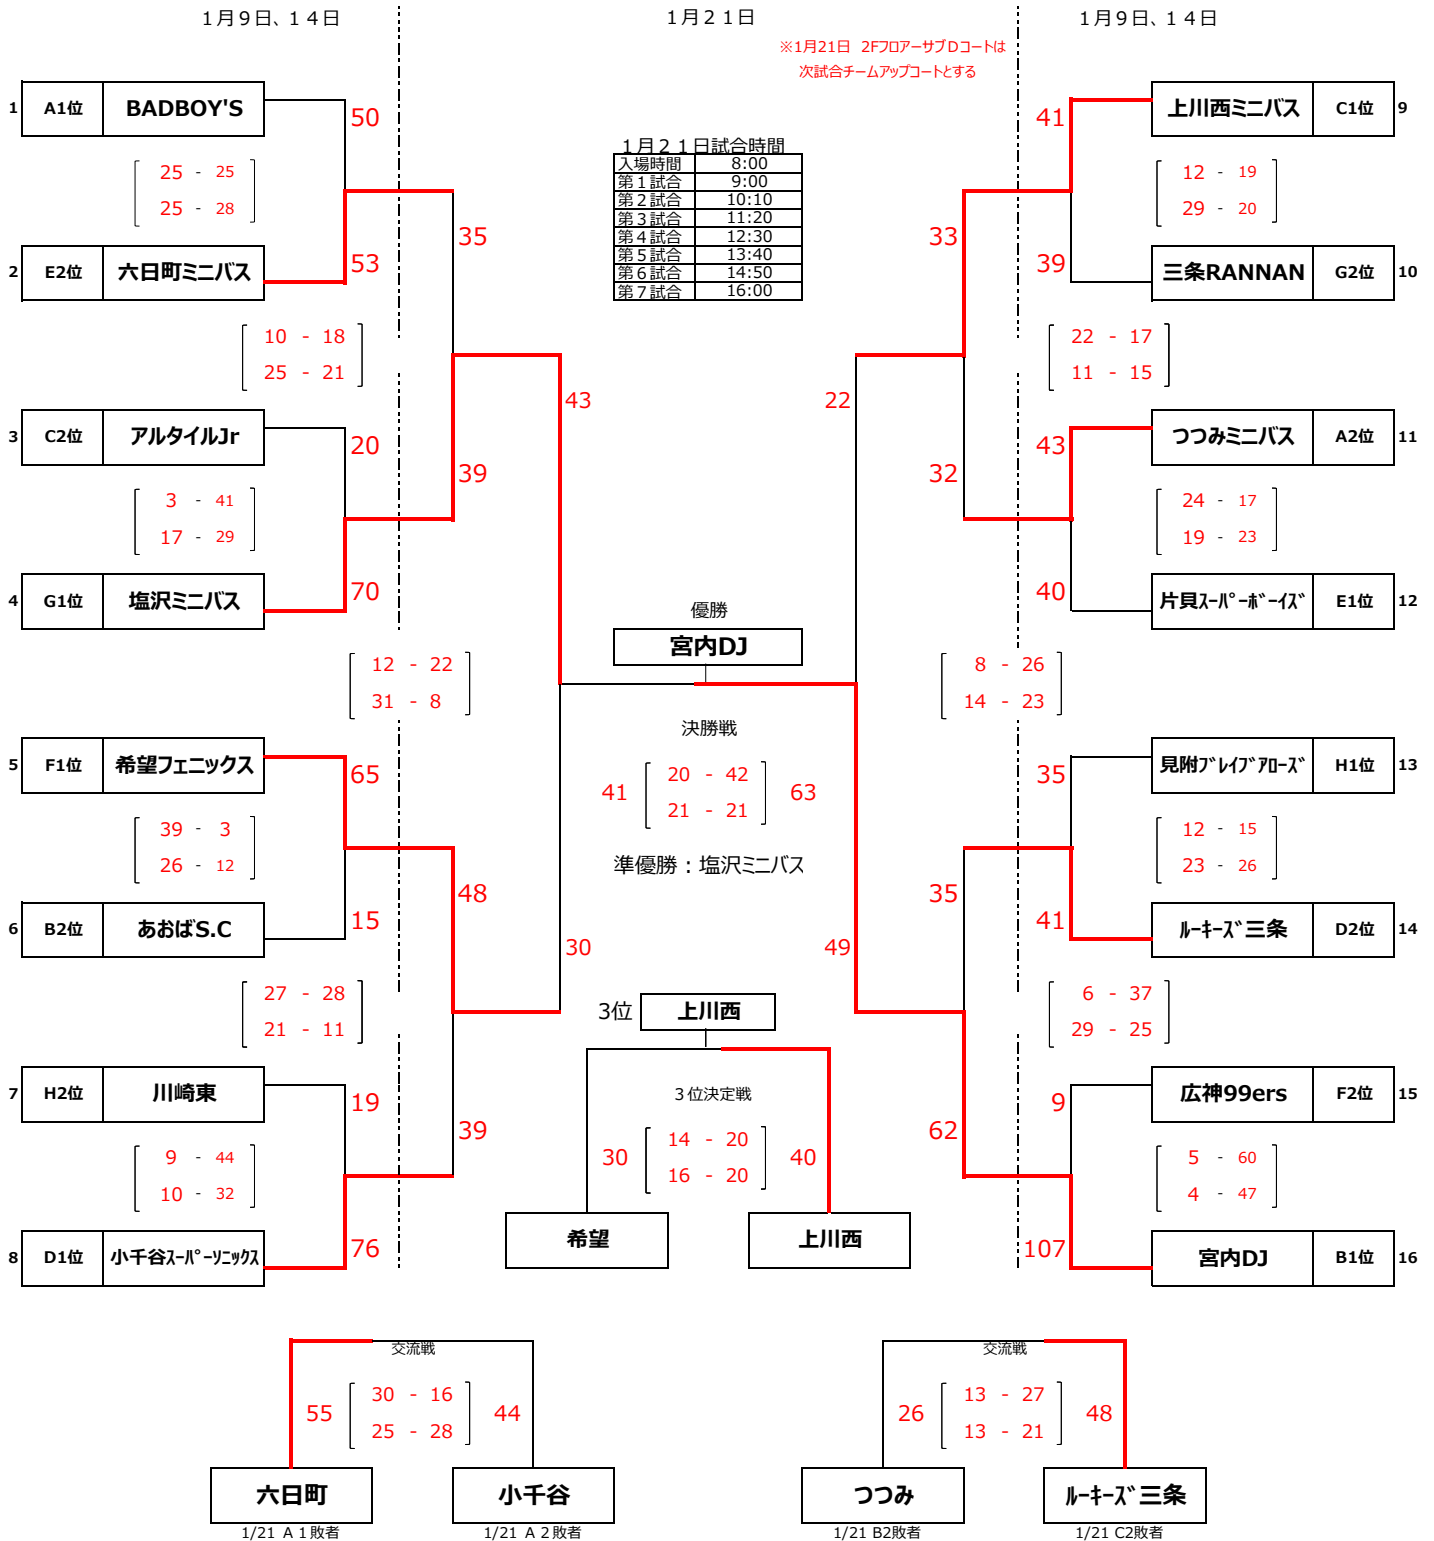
１月９日、１４日

１月２１日

１月９日、１４日

※1月21日 2Fフロアーサブ D コートは次試合チームアップコートとする

| 1月２１日試合時間 | |
|---|---|
| 入場時間 | 8:00 |
| 第１試合 | 9:00 |
| 第２試合 | 10:10 |
| 第３試合 | 11:20 |
| 第４試合 | 12:30 |
| 第５試合 | 13:40 |
| 第６試合 | 14:50 |
| 第７試合 | 16:00 |

1 A1位 BADBOY'S 50
25 - 25
25 - 28
2 E2位 六日町ミニバス 53
35
10 - 18
25 - 21
3 C2位 アルタイルJr 20
3 - 41
17 - 29
39
4 G1位 塩沢ミニバス 70
43
12 - 22
31 - 8
5 F1位 希望フェニックス 65
39 - 3
26 - 12
6 B2位 あおばS.C 15
48
27 - 28
21 - 11
30
7 H2位 川崎東 19
9 - 44
10 - 32
39
8 D1位 小千谷ｽｰﾊﾟｰｿﾆｯｸｽ 76

上川西ミニバス C1位 9 41
12 - 19
29 - 20
三条RANNAN G2位 10 39
33
22 - 17
11 - 15
つつみミニバス A2位 11 43
24 - 17
19 - 23
32
片貝ｽｰﾊﾟｰﾎﾞｰｲｽﾞ E1位 12 40
22
8 - 26
14 - 23
見附ﾌﾞﾚｲﾌﾞｱﾛｰｽﾞ H1位 13 35
12 - 15
23 - 26
ﾙｰｷｰｽﾞ三条 D2位 14 41
35
6 - 37
29 - 25
49
広神99ers F2位 15 9
5 - 60
4 - 47
62
宮内DJ B1位 16 107

優勝
宮内DJ
決勝戦
41
20 - 42
21 - 21
63
準優勝：塩沢ミニバス

3位 上川西
３位決定戦
30
14 - 20
16 - 20
40
希望 上川西

交流戦
55
30 - 16
25 - 28
44
六日町 1/21 A１敗者
小千谷 1/21 A２敗者

交流戦
26
13 - 27
13 - 21
48
つつみ 1/21 B2敗者
ﾙｰｷｰｽﾞ三条 1/21 C2敗者